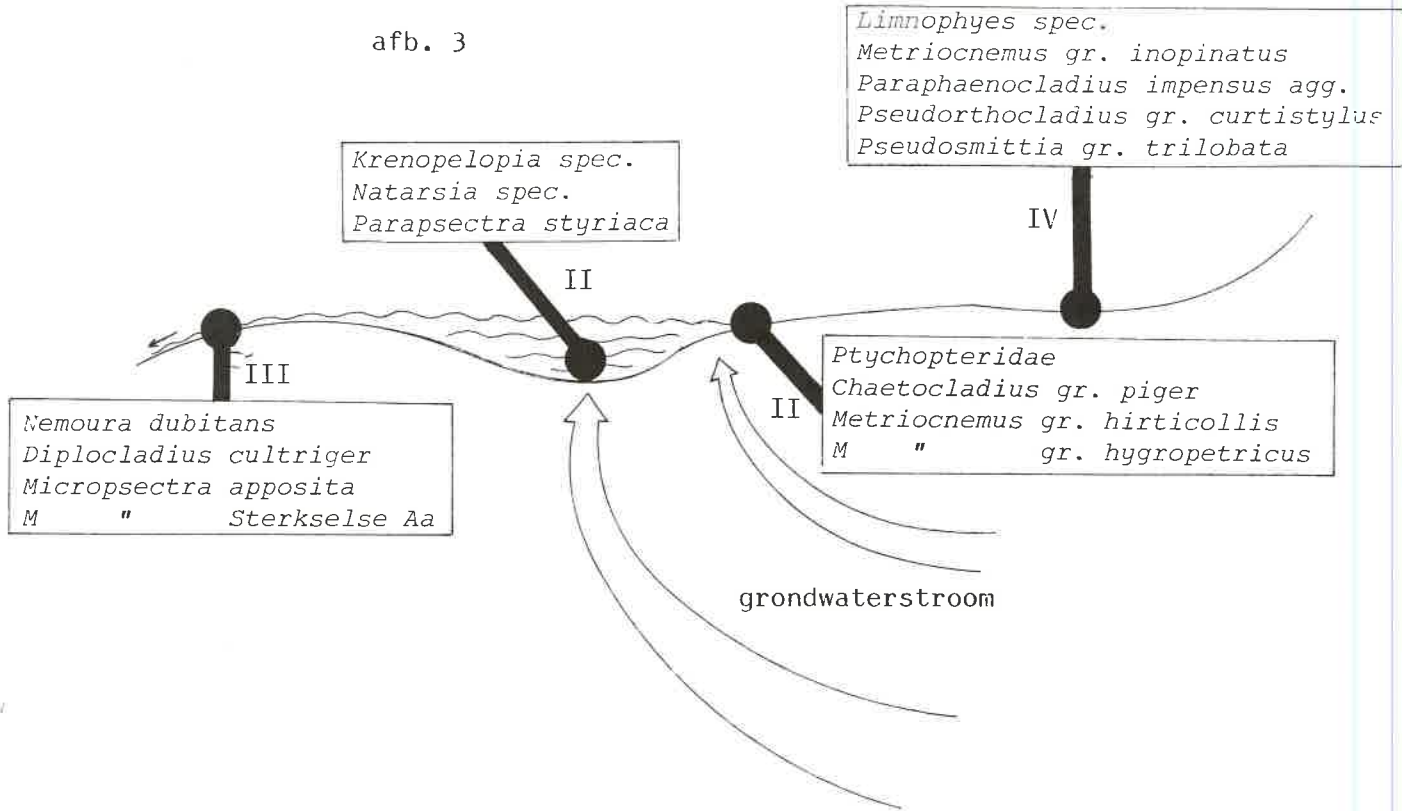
afb. 3

Limnophyes spec.
Metriocnemus gr. inopinatus
Paraphaenocladius impensus agg.
Pseudorthocladius gr. curtistylus
Pseudosmittia gr. trilobata

Krenopelopia spec.
Natarsia spec.
Parapsectra styriaca

IV

II

III

Nemoura dubitans
Diplocladius cultriger
Micropsectra apposita
M " Sterkselse Aa

Ptychopteridae
Chaetocladius gr. piger
Metriocnemus gr. hirticollis
M " gr. hygropetricus

II

grondwaterstroom